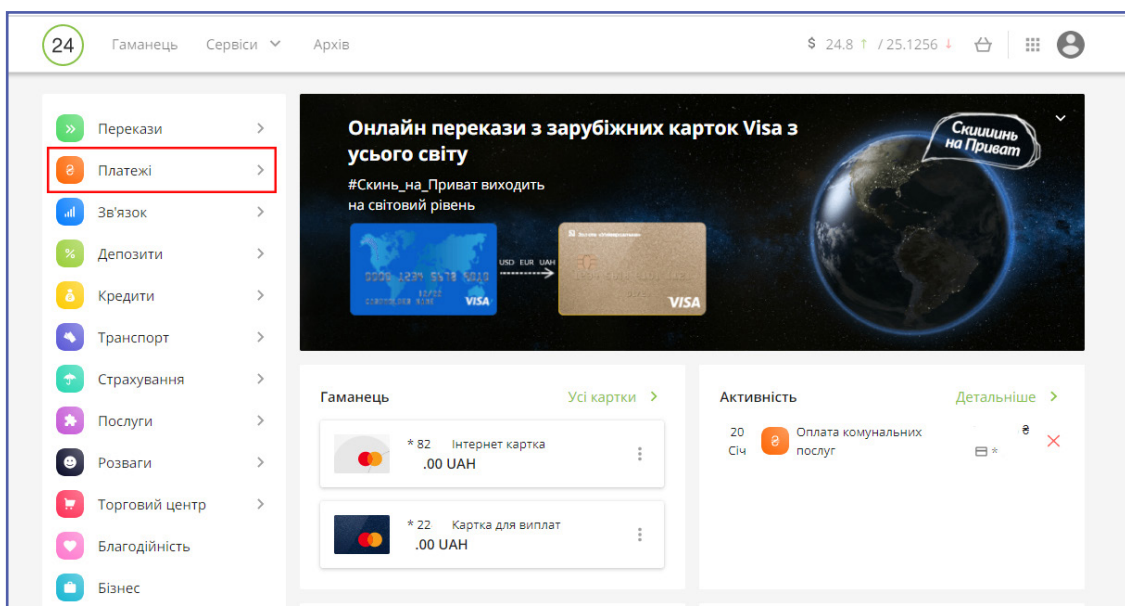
24 Гаманець Сервіси Архів

$ 24.8 ↑ / 25.1256 ↓

Перекази
Платежі
Зв'язок
Депозити
Кредити
Транспорт
Страхування
Послуги
Розваги
Торговий центр
Благодійність
Бізнес

Онлайн перекази з зарубіжних карток Visa з усього світу

#Скинь_на_Приват виходить на світовий рівень

Скиииинь на Приват

USD EUR UAH

VISA

VISA

Гаманець Усі картки

* 82 Інтернет картка
.00 UAH

* 22 Картка для виплат
.00 UAH

Активність Детальніше

20 Січ Оплата комунальних послуг
*